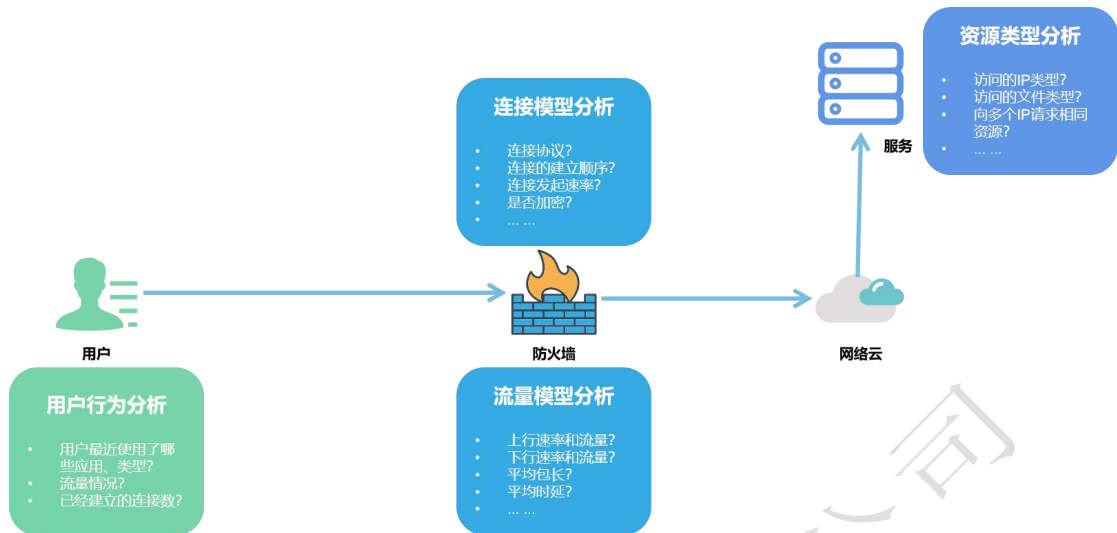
资源类型分析

- 访问的IP类型?
- 访问的文件类型?
- 向多个IP请求相同资源?
- … …

服务

连接模型分析

- 连接协议?
- 连接的建立顺序?
- 连接发起速率?
- 是否加密?
- … …

用户

防火墙

网络云

用户行为分析

- 用户最近使用了哪些应用、类型?
- 流量情况?
- 已经建立的连接数?

流量模型分析

- 上行速率和流量?
- 下行速率和流量?
- 平均包长?
- 平均时延?
- … …